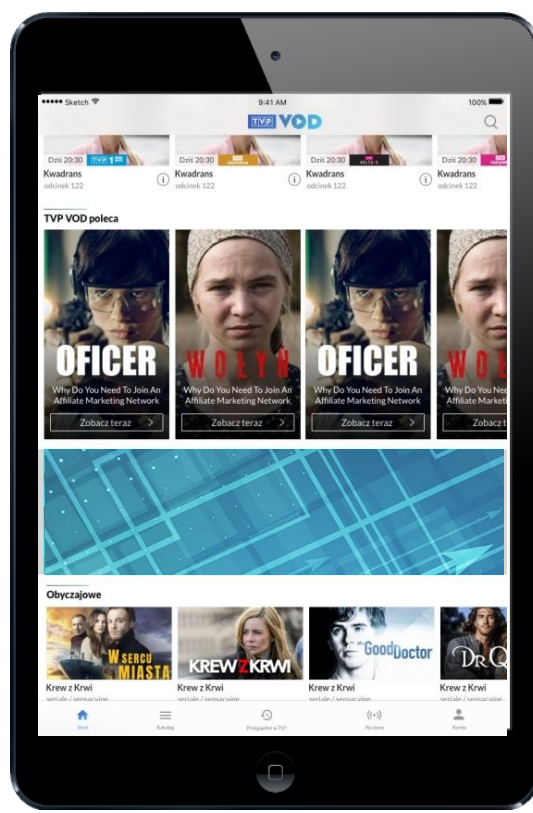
●●●●● Sketch 9:41 AM 100%

TVP VOD

Dziś 20:30 TVP 1
Kwadrans
odcinek 122

Dziś 20:30
Kwadrans
odcinek 122

Dziś 20:30
Kwadrans
odcinek 122

Dziś 20:30
Kwadrans
odcinek 122

TVP VOD poleca

OFICER
Why Do You Need To Join An Affiliate Marketing Network
Zobacz teraz

WOŁYŃ
Why Do You Need To Join An Affiliate Marketing Network
Zobacz teraz

OFICER
Why Do You Need To Join An Affiliate Marketing Network
Zobacz teraz

WO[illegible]
Why Do You Need To Join An Affiliate Marketi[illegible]
Zobacz t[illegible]

Obyczajowe

W SERCU MIASTA
Krew z Krwi
seriale / sensacyjne

KREW Z KRWI
Krew z Krwi
seriale / sensacyjne

Good Doctor
Krew z Krwi
seriale / sensacyjne

DrQ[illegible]
Krew z Krwi
seriale / sensacyjne

Start
Katalog
Przegapiłeś w TV?
Na żywo
Konto